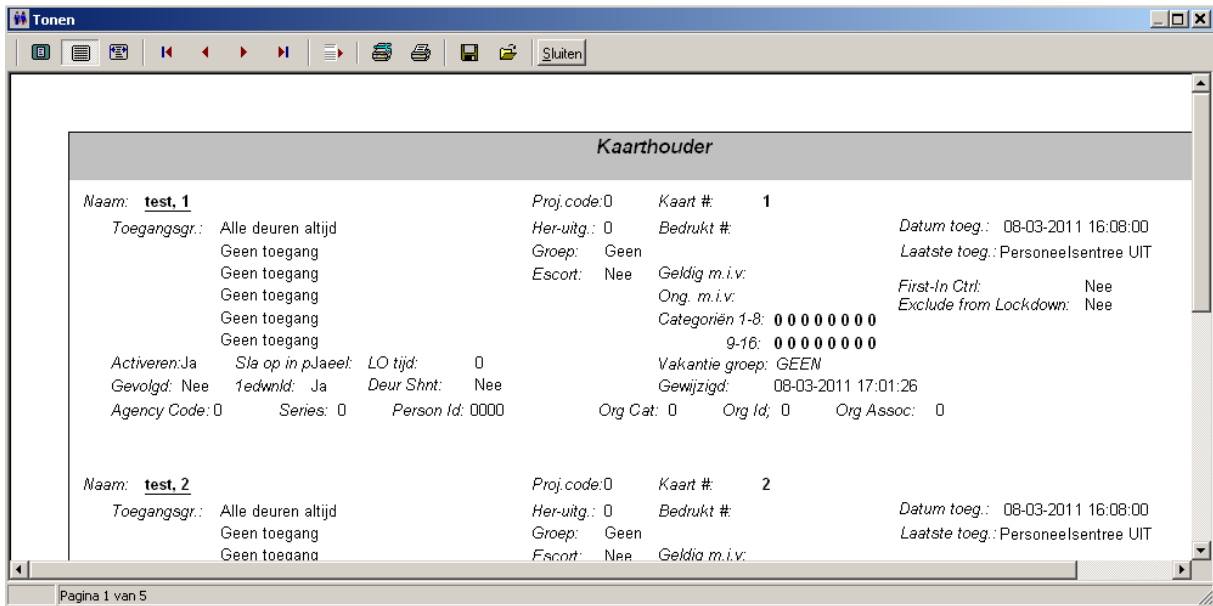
Tonen

Sluiten

Kaarthouder

Naam: test, 1
Toegangsgr.: Alle deuren altijd
Geen toegang
Geen toegang
Geen toegang
Geen toegang
Geen toegang
Activeren:Ja Sla op in pJaeel: LO tijd: 0
Gevolgd: Nee 1edwnld: Ja Deur Shnt: Nee
Agency Code: 0 Series: 0 Person Id: 0000

Proj.code:0 Kaart #: 1
Her-uitg.: 0 Bedrukt #:
Groep: Geen
Escort: Nee Geldig m.i.v:
Ong. m.i.v:
Categoriën 1-8: 0 0 0 0 0 0 0 0
9-16: 0 0 0 0 0 0 0 0
Vakantie groep: GEEN
Gewijzigd: 08-03-2011 17:01:26
Org Cat: 0 Org Id; 0 Org Assoc: 0

Datum toeg.: 08-03-2011 16:08:00
Laatste toeg.: Personeelsentree UIT
First-In Ctrl: Nee
Exclude from Lockdown: Nee

Naam: test, 2
Toegangsgr.: Alle deuren altijd
Geen toegang
Geen toegang

Proj.code:0 Kaart #: 2
Her-uitg.: 0 Bedrukt #:
Groep: Geen
Escort: Nee Geldig m.i.v:

Datum toeg.: 08-03-2011 16:08:00
Laatste toeg.: Personeelsentree UIT

Pagina 1 van 5